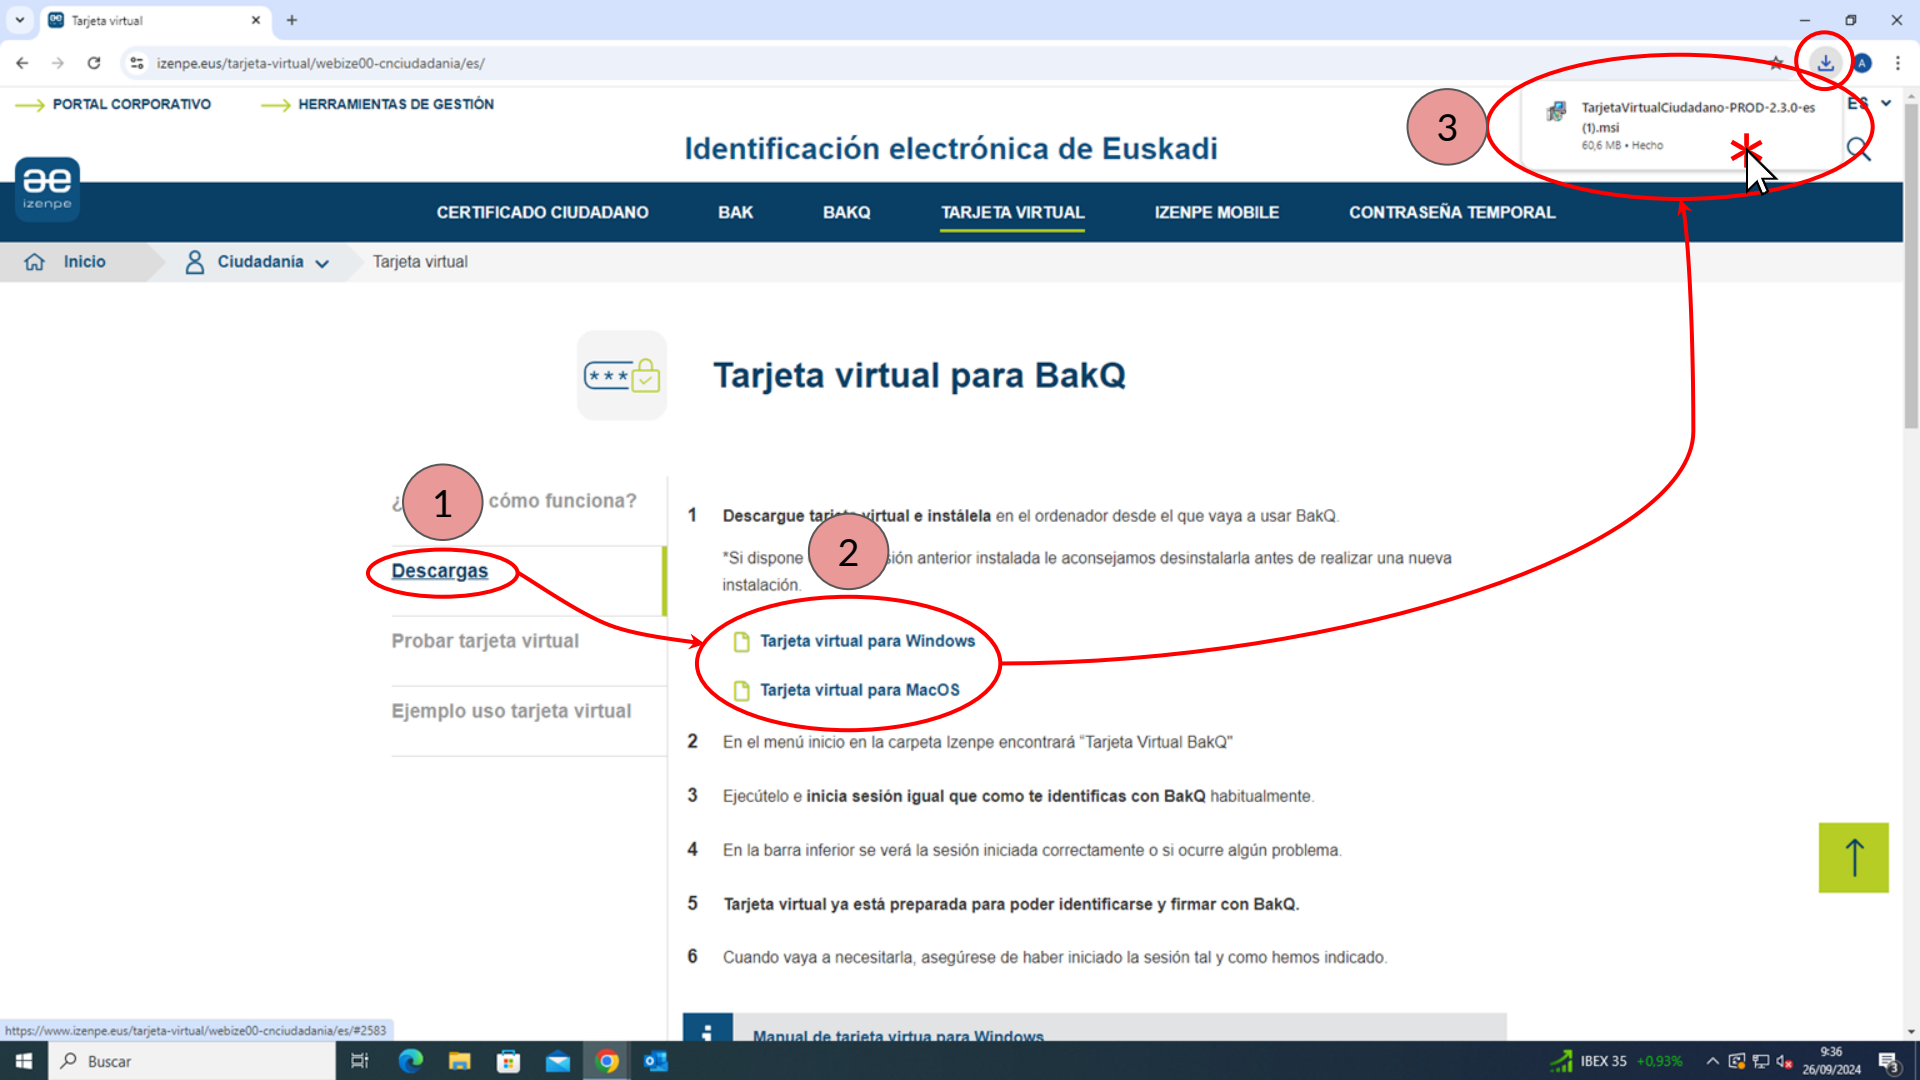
Tarjeta virtual
izenpe.eus/tarjeta-virtual/webize00-cnciudadania/es/

PORTAL CORPORATIVO HERRAMIENTAS DE GESTIÓN

TarjetaVirtualCiudadano-PROD-2.3.0-es (1).msi
60,6 MB • Hecho

3

ES

Identificación electrónica de Euskadi

izenpe

CERTIFICADO CIUDADANO BAK BAKQ TARJETA VIRTUAL IZENPE MOBILE CONTRASEÑA TEMPORAL

Inicio Ciudadanía Tarjeta virtual

Tarjeta virtual para BakQ

¿ 1 cómo funciona?

Descargas

Probar tarjeta virtual

Ejemplo uso tarjeta virtual

1 Descargue tar 2 virtual e instálela en el ordenador desde el que vaya a usar BakQ.

*Si dispone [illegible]ión anterior instalada le aconsejamos desinstalarla antes de realizar una nueva instalación.

Tarjeta virtual para Windows

Tarjeta virtual para MacOS

2 En el menú inicio en la carpeta Izenpe encontrará "Tarjeta Virtual BakQ"

3 Ejecútelo e inicia sesión igual que como te identificas con BakQ habitualmente.

4 En la barra inferior se verá la sesión iniciada correctamente o si ocurre algún problema.

5 Tarjeta virtual ya está preparada para poder identificarse y firmar con BakQ.

6 Cuando vaya a necesitarla, asegúrese de haber iniciado la sesión tal y como hemos indicado.

Manual de tarjeta virtua para Windows

https://www.izenpe.eus/tarjeta-virtual/webize00-cnciudadania/es/#2583

Buscar

IBEX 35 +0,93%

9:36
26/09/2024